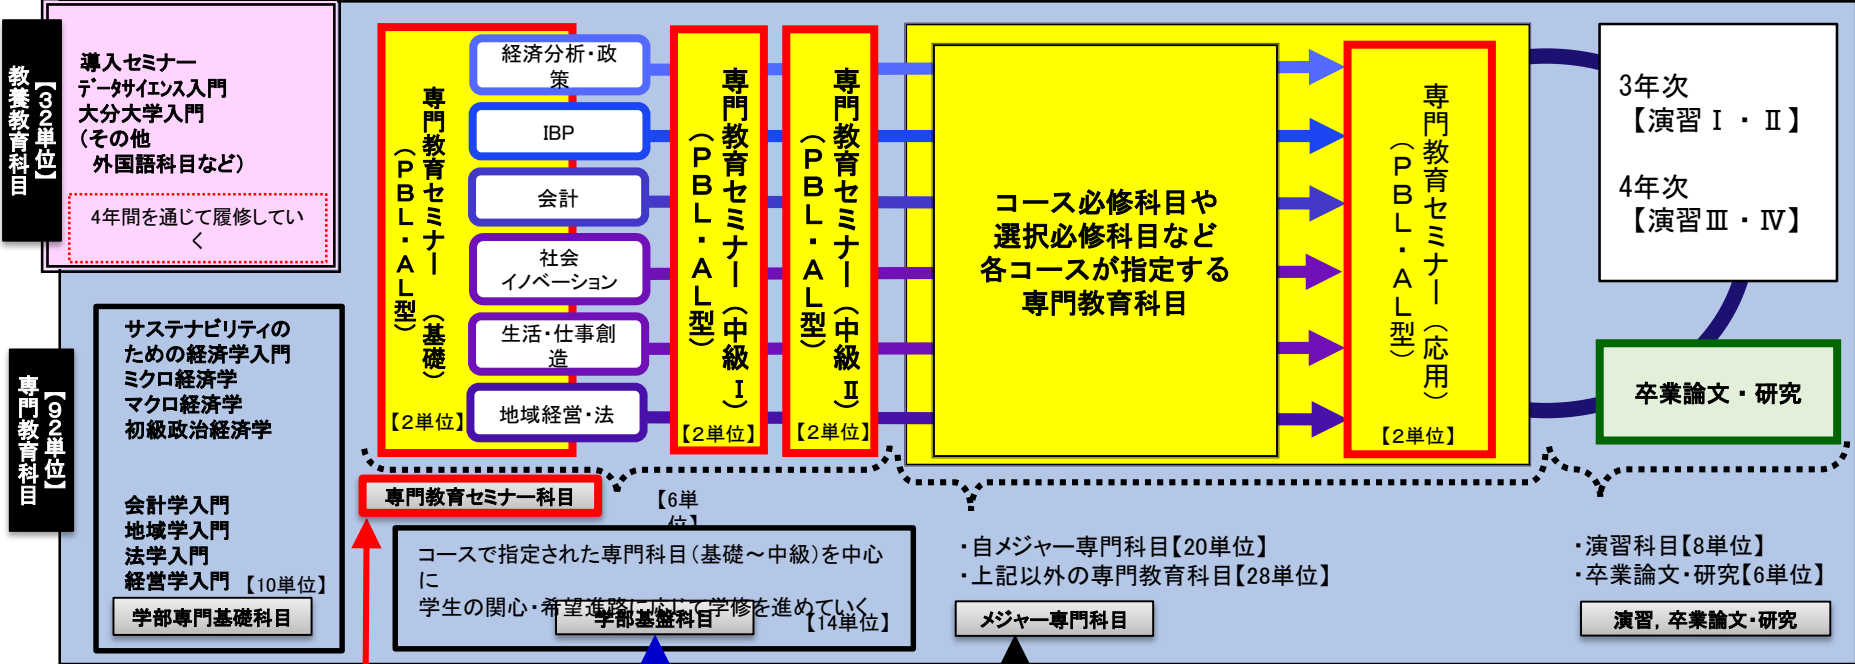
教養教育科目【32単位】

導入セミナー
データサイエンス入門
大分大学入門
（その他
外国語科目など）

4年間を通じて履修していく

専門教育科目【92単位】

サステナビリティのための経済学入門
ミクロ経済学
マクロ経済学
初級政治経済学

会計学入門
地域学入門
法学入門
経営学入門 【10単位】

学部専門基礎科目

専門教育セミナー（PBL・AL型）（基礎）
【2単位】

経済分析・政策
IBP
会計
社会イノベーション
生活・仕事創造
地域経営・法

専門教育セミナー（PBL・AL型）（中級Ⅰ）
【2単位】

専門教育セミナー（PBL・AL型）（中級Ⅱ）
【2単位】

コース必修科目や選択必修科目など各コースが指定する専門教育科目

専門教育セミナー（PBL・AL型）（応用）
【2単位】

3年次
【演習Ⅰ・Ⅱ】

4年次
【演習Ⅲ・Ⅳ】

卒業論文・研究

専門教育セミナー科目
【6単位】

コースで指定された専門科目（基礎～中級）を中心に
学生の関心・希望進路に応じて学修を進めていく
学部基盤科目 【14単位】

・自メジャー専門科目【20単位】
・上記以外の専門教育科目【28単位】
メジャー専門科目

・演習科目【8単位】
・卒業論文・研究【6単位】
演習，卒業論文・研究